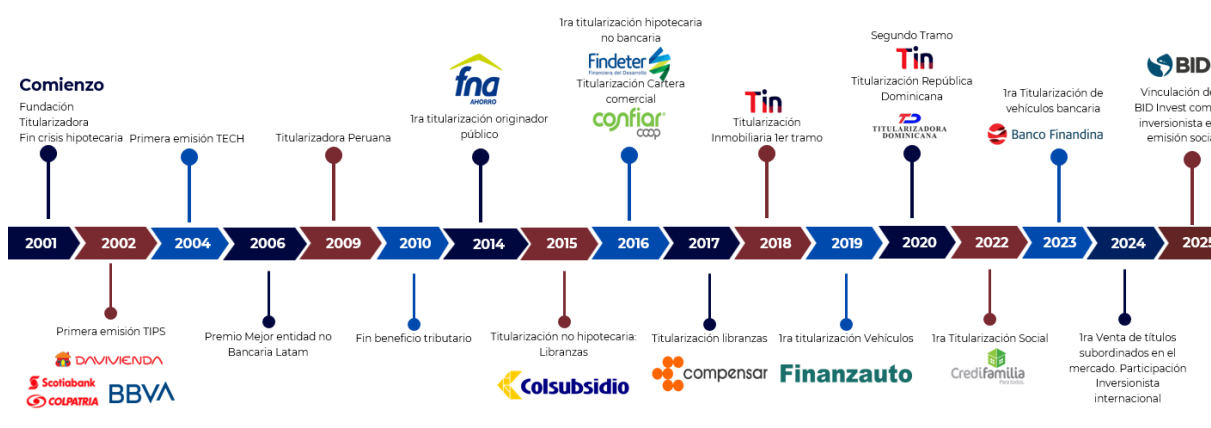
Comienzo
Fundación Titularizadora Fin crisis hipotecaria

Primera emisión TECH

Titularizadora Peruana

fna AHORRO
1ra titularización originador público

1ra titularización hipotecaria no bancaria
Findeter Financiera del Desarrollo
Titularización Cartera comercial
confiar coop

Tin
Titularización Inmobiliaria 1er tramo

Segundo Tramo
Tin
Titularización República Dominicana
TD TITULARIZADORA DOMINICANA

1ra Titularización de vehículos bancaria
Banco Finandina

BID
Vinculación de BID Invest com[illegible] inversionista e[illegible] emisión socia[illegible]

2001 2002 2004 2006 2009 2010 2014 2015 2016 2017 2018 2019 2020 2022 2023 2024 2025

Primera emisión TIPS
DAVIVIENDA
Scotiabank COLPATRIA
BBVA

Premio Mejor entidad no Bancaria Latam

Fin beneficio tributario

Titularización no hipotecaria: Libranzas
Colsubsidio

Titularización libranzas
compensar

1ra titularización Vehículos
Finanzauto

1ra Titularización Social
Credifamilia

1ra Venta de títulos subordinados en el mercado. Participación Inversionista internacional